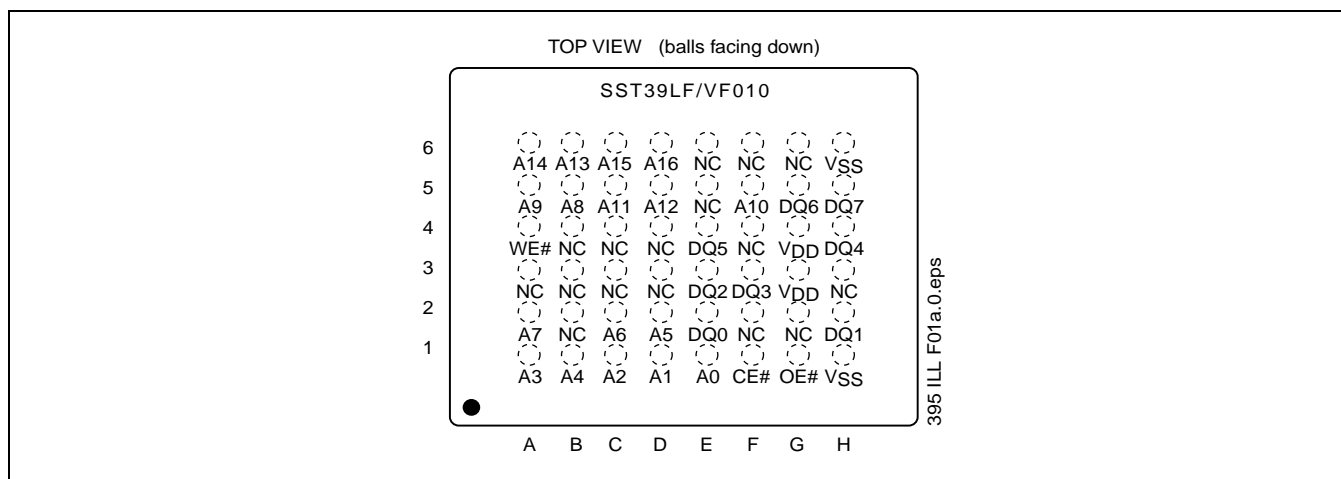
TOP VIEW (balls facing down)

SST39LF/VF010

6
5
4
3
2
1

A14 A13 A15 A16 NC NC NC $V_{SS}$
A9 A8 A11 A12 NC A10 DQ6 DQ7
WE# NC NC NC DQ5 NC $V_{DD}$ DQ4
NC NC NC NC DQ2 DQ3 $V_{DD}$ NC
A7 NC A6 A5 DQ0 NC NC DQ1
A3 A4 A2 A1 A0 CE# OE# $V_{SS}$

A B C D E F G H

395 ILL F01a.0.eps